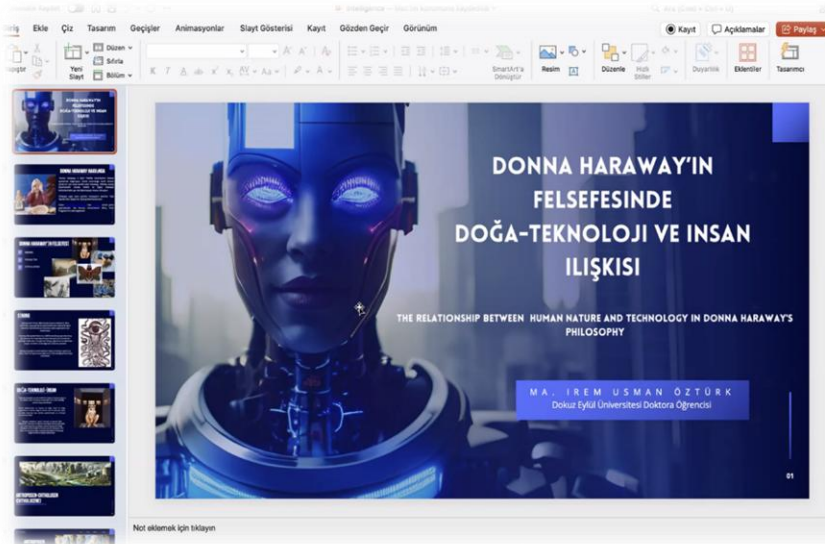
Giriş Ekle Çiz Tasarım Geçişler Animasyonlar Slayt Gösterisi Kayıt Gözden Geçir Görünüm

Kayıt Açıklamalar Paylaş

Yapıştır Yeni Slayt Düzen Sıfırla Bölüm

SmartArt'a Dönüştür Resim Düzenle Hızlı Stiller Duyarlılık Eklentiler Tasarımcı

DONNA HARAWAY'IN FELSEFESINDE DOĞA-TEKNOLOJI VE INSAN ILIŞKISI

THE RELATIONSHIP BETWEEN HUMAN NATURE AND TECHNOLOGY IN DONNA HARAWAY'S PHILOSOPHY

MA. IREM USMAN ÖZTÜRK
Dokuz Eylül Üniversitesi Doktora Öğrencisi

01

Not eklemek için tıklayın